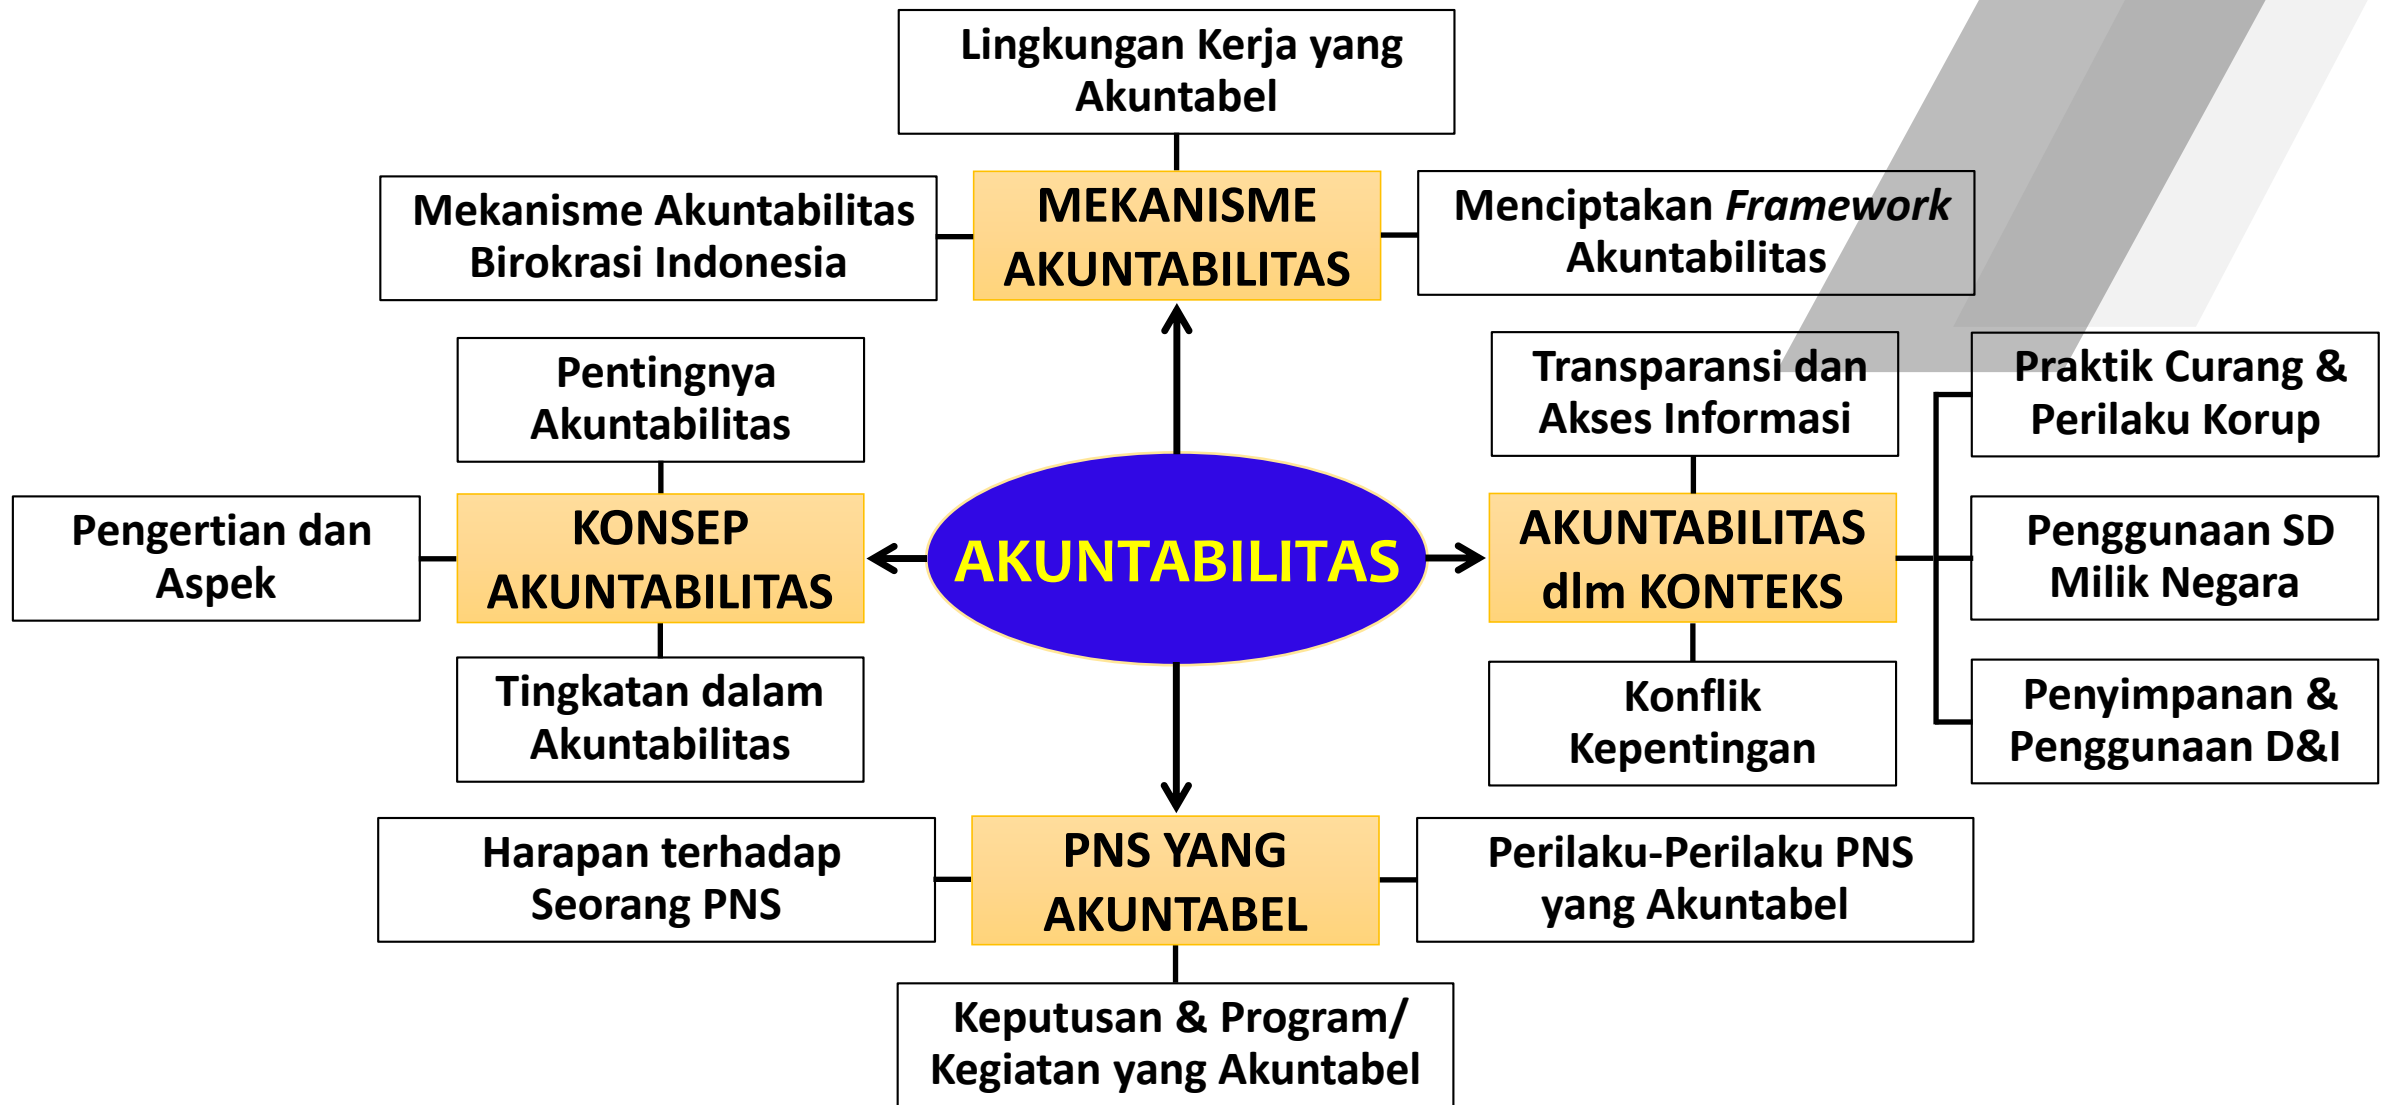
Lingkungan Kerja yang Akuntabel

Mekanisme Akuntabilitas Birokrasi Indonesia

MEKANISME AKUNTABILITAS

Menciptakan *Framework* Akuntabilitas

Pentingnya Akuntabilitas

Pengertian dan Aspek

KONSEP AKUNTABILITAS

Tingkatan dalam Akuntabilitas

AKUNTABILITAS

Transparansi dan Akses Informasi

AKUNTABILITAS dlm KONTEKS

Konflik Kepentingan

Praktik Curang & Perilaku Korup

Penggunaan SD Milik Negara

Penyimpanan & Penggunaan D&I

Harapan terhadap Seorang PNS

PNS YANG AKUNTABEL

Perilaku-Perilaku PNS yang Akuntabel

Keputusan & Program/ Kegiatan yang Akuntabel